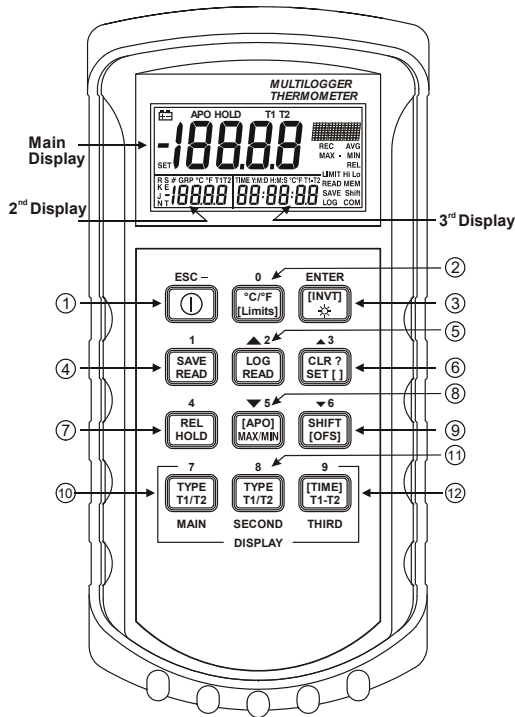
MULTILOGGER THERMOMETER

APO HOLD T1 T2

Main Display

-18888

SET

REC AVG MAX • MIN REL LIMIT Hi Lo READ MEM SAVE Shift LOG COM

R S # GRP °C °F T1T2 K E J N T 18888

TIME Y:M:D H:M:S °C°F T1-T2 88:88:88

2nd Display

3rd Display

ESC – 0 ENTER

①

°C/°F [Limits]

②

[INVT] ☼

③

1 ▲2 ▲3

④ SAVE READ

LOG READ

⑤

CLR ? SET [ ]

⑥

4 ▼5 ▼6

⑦ REL HOLD

[APO] MAX/MIN

⑧

SHIFT [OFS]

⑨

7 8 9

⑩ TYPE T1/T2

⑪ TYPE T1/T2

[TIME] T1-T2 ⑫

MAIN SECOND THIRD

DISPLAY